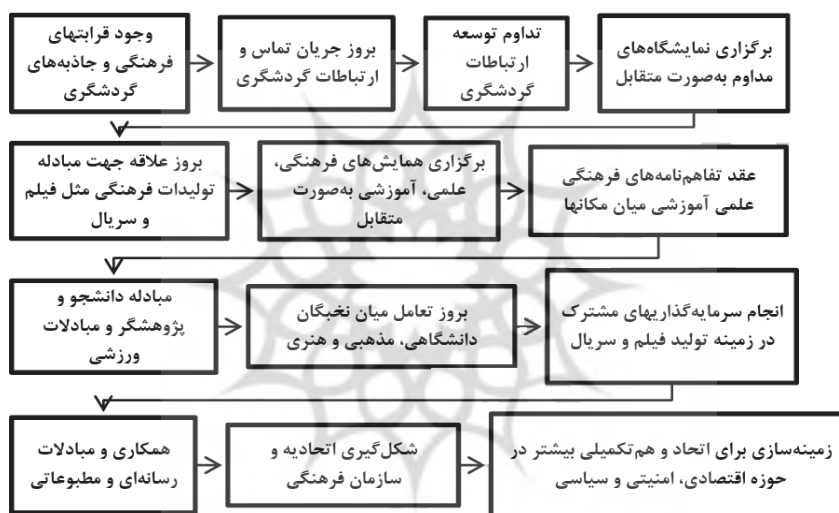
وجود قرابتهای فرهنگی و جاذبه‌های گردشگری

بروز جریان تماس و ارتباطات گردشگری

تداوم توسعه ارتباطات گردشگری

برگزاری نمایشگاه‌های مداوم به‌صورت متقابل

بروز علاقه جهت مبادله تولیدات فرهنگی مثل فیلم و سریال

برگزاری همایش‌های فرهنگی، علمی، آموزشی به‌صورت متقابل

عقد تفاهم‌نامه‌های فرهنگی علمی آموزشی میان مکانها

مبادله دانشجو و پژوهشگر و مبادلات ورزشی

بروز تعامل میان نخبگان دانشگاهی، مذهبی و هنری

انجام سرمایه‌گذاریهای مشترک در زمینه تولید فیلم و سریال

همکاری و مبادلات رسانه‌ای و مطبوعاتی

شکل‌گیری اتحادیه و سازمان فرهنگی

زمینه‌سازی برای اتحاد و هم‌تکمیلی بیشتر در حوزه اقتصادی، امنیتی و سیاسی